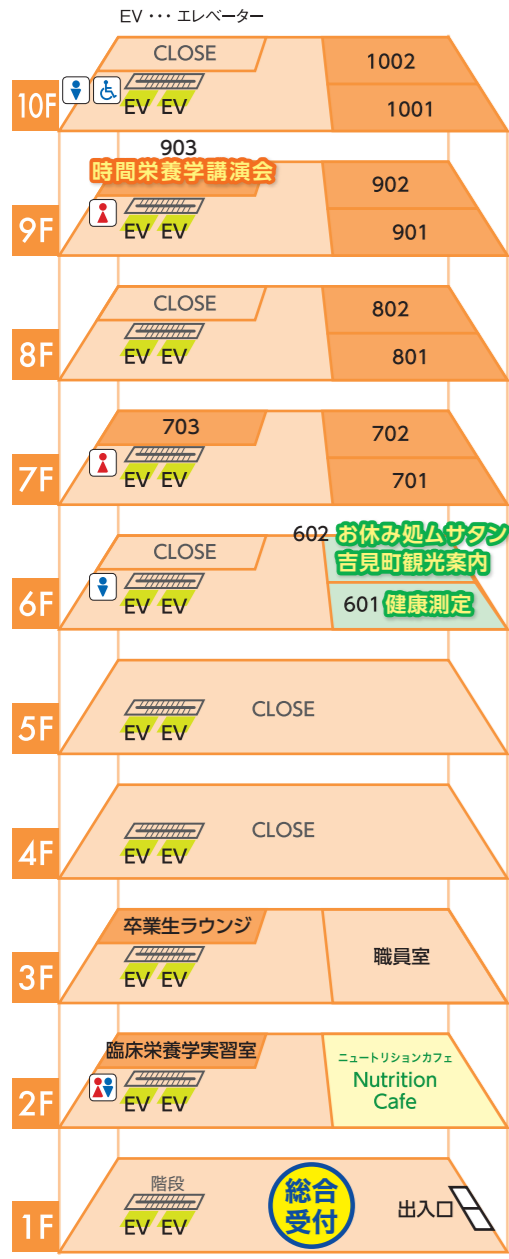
EV・・・エレベーター

10F
CLOSE
1002
1001
EV EV

9F
903
時間栄養学講演会
902
901
EV EV

8F
CLOSE
802
801
EV EV

7F
703
702
701
EV EV

6F
CLOSE
602 お休み処ムサタン
吉見町観光案内
601 健康測定
EV EV

5F
CLOSE
EV EV

4F
CLOSE
EV EV

3F
卒業生ラウンジ
職員室
EV EV

2F
臨床栄養学実習室
ニュートリションカフェ
Nutrition Cafe
EV EV

1F
階段
総合受付
出入口
EV EV